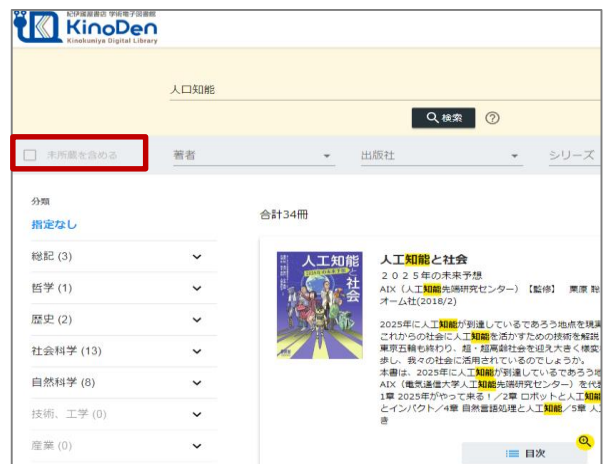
紀伊國屋書店 学術電子図書館
KinoDen
Kinokuniya Digital Library

人口知能

検索 ?

未所蔵を含める

著者

出版社

シリーズ

分類

指定なし

総記 (3)

哲学 (1)

歴史 (2)

社会科学 (13)

自然科学 (8)

技術、工学 (0)

産業 (0)

合計34冊

人工知能と社会
2025年の未来予想

人工知能と社会
2025年の未来予想
AIX（人工知能先端研究センター）【監修】 栗原 聡
オーム社(2018/2)

2025年に人工知能が到達しているであろう地点を現実
これからの社会に人工知能を活かすための技術を解説
東京五輪も終わり、超・超高齢社会を迎え大きく様変
歩し、我々の社会に活用されているのでしょうか。
本書は、2025年に人工知能が到達しているであろう地
AIX（電気通信大学人工知能先端研究センター）を代表
1章 2025年がやって来る！／2章 ロボットと人工知能
とインパクト／4章 自然言語処理と人工知能／5章 人
き

目次